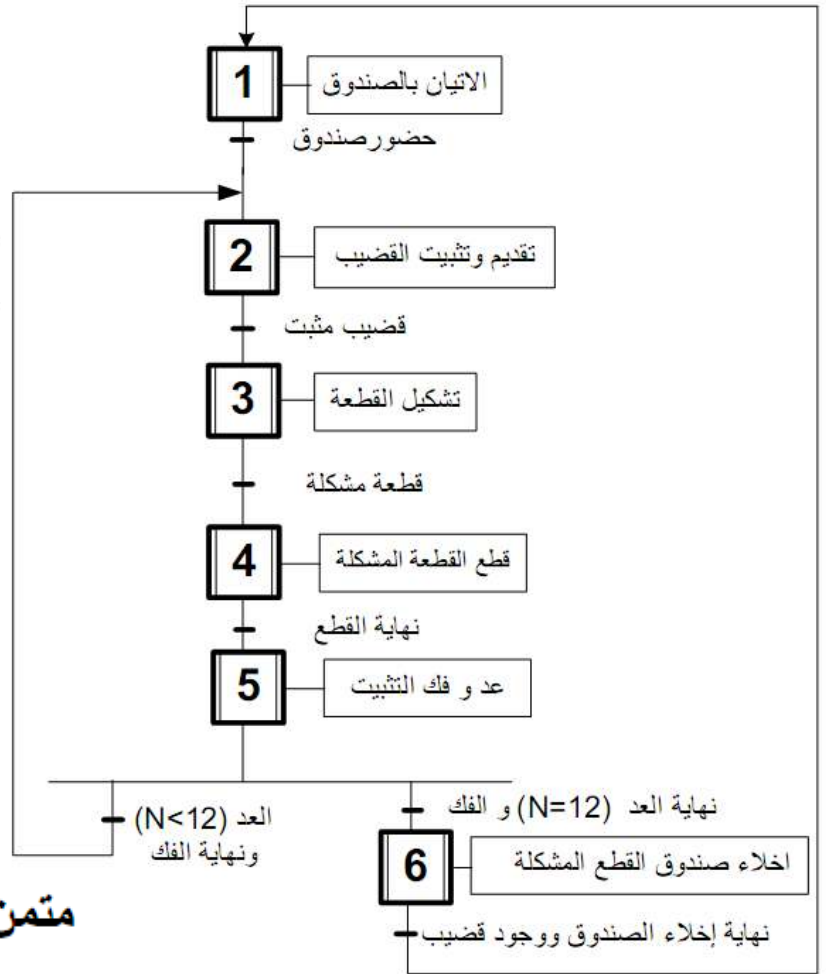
1
الاتيان بالصندوق
حضورصندوق
2
تقديم وتثبيت القضيب
قضيب مثبت
3
تشكيل القطعة
قطعة مشكلة
4
قطع القطعة المشكلة
نهاية القطع
5
عد و فك التثبيت
العد (N<12)
ونهاية الفك
نهاية العد (N=12) و الفك
6
اخلاء صندوق القطع المشكلة
نهاية إخلاء الصندوق ووجود قضيب
متمر